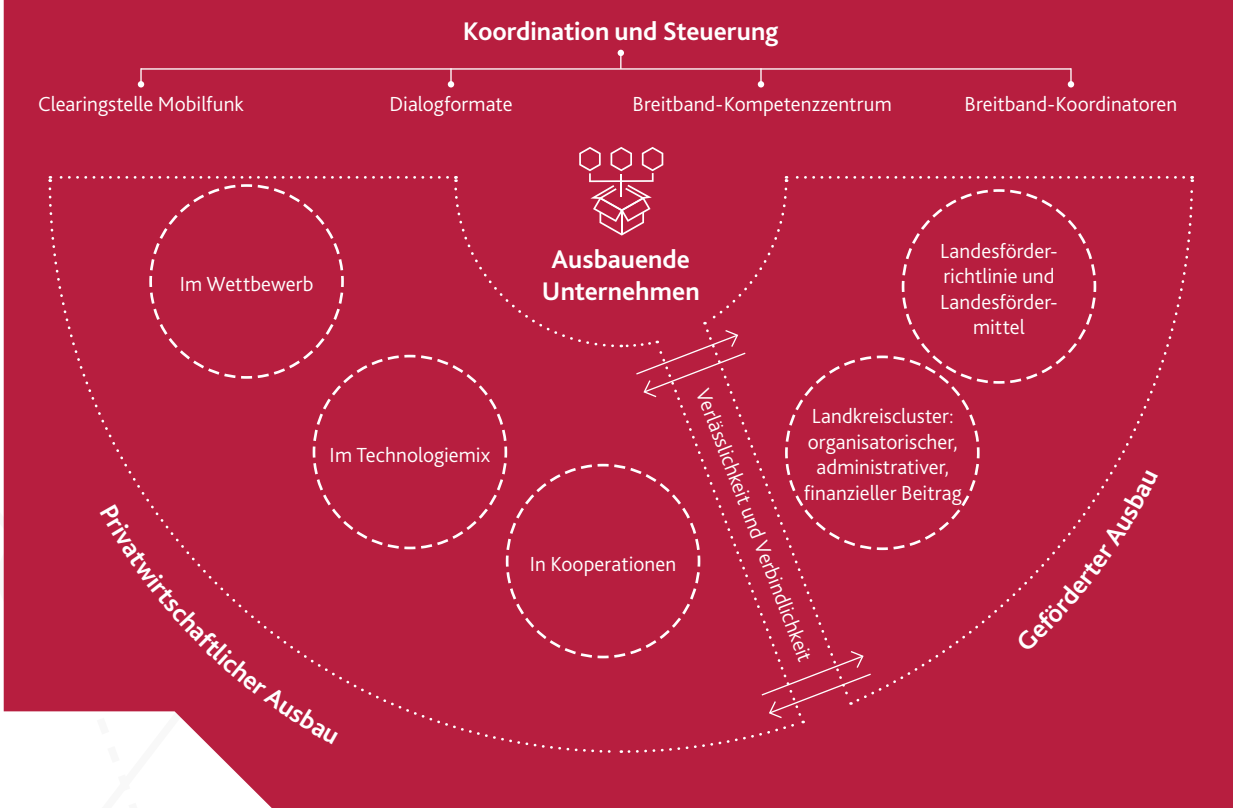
Koordination und Steuerung

Clearingstelle Mobilfunk

Dialogformate

Breitband-Kompetenzzentrum

Breitband-Koordinatoren

Ausbauende Unternehmen

Im Wettbewerb

Im Technologiemix

In Kooperationen

Landesförderrichtlinie und Landesfördermittel

Landkreiscluster: organisatorischer, administrativer, finanzieller Beitrag

Verlässlichkeit und Verbindlichkeit

Privatwirtschaftlicher Ausbau

Geförderter Ausbau